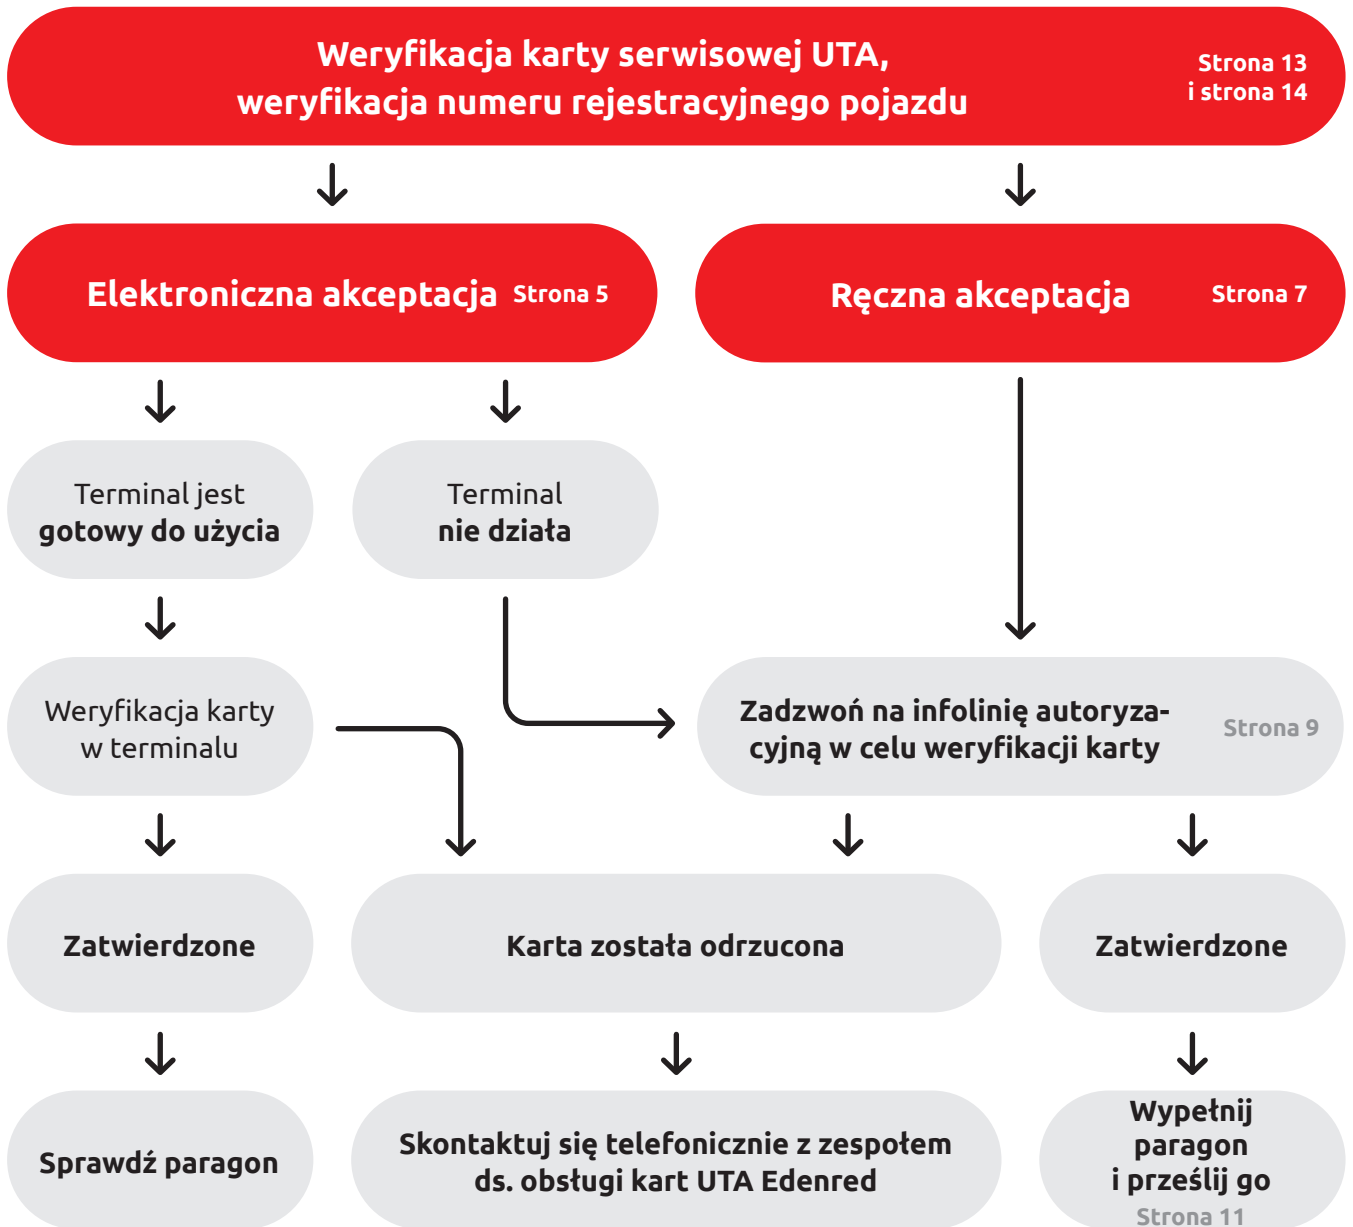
Weryfikacja karty serwisowej UTA, weryfikacja numeru rejestracyjnego pojazdu

Strona 13 i strona 14

Elektroniczna akceptacja Strona 5

Ręczna akceptacja Strona 7

Terminal jest gotowy do użycia

Terminal nie działa

Weryfikacja karty w terminalu

Zadzwoń na infolinię autoryzacyjną w celu weryfikacji karty

Strona 9

Zatwierdzone

Karta została odrzucona

Zatwierdzone

Sprawdź paragon

Skontaktuj się telefonicznie z zespołem ds. obsługi kart UTA Edenred

Wypełnij paragon i prześlij go

Strona 11